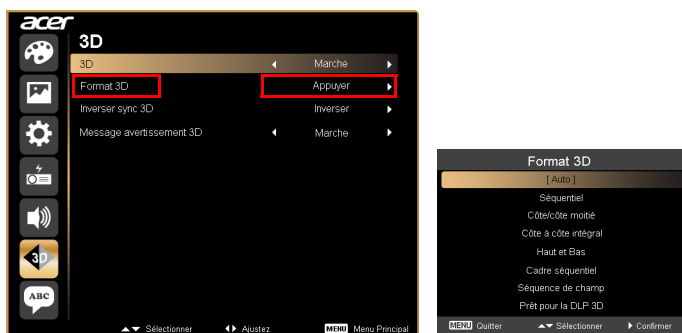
acer

3D

3D Marche

Format 3D Appuyer

Inverser sync 3D Inverser

Message avertissement 3D Marche

3D

ABC

Sélectionner Ajustez MENU Menu Principal

Format 3D

[ Auto ]

Séquentiel

Côte/côte moitié

Côte à côte intégral

Haut et Bas

Cadre séquentiel

Séquence de champ

Prêt pour la DLP 3D

MENU Quitter Sélectionner Confirmer